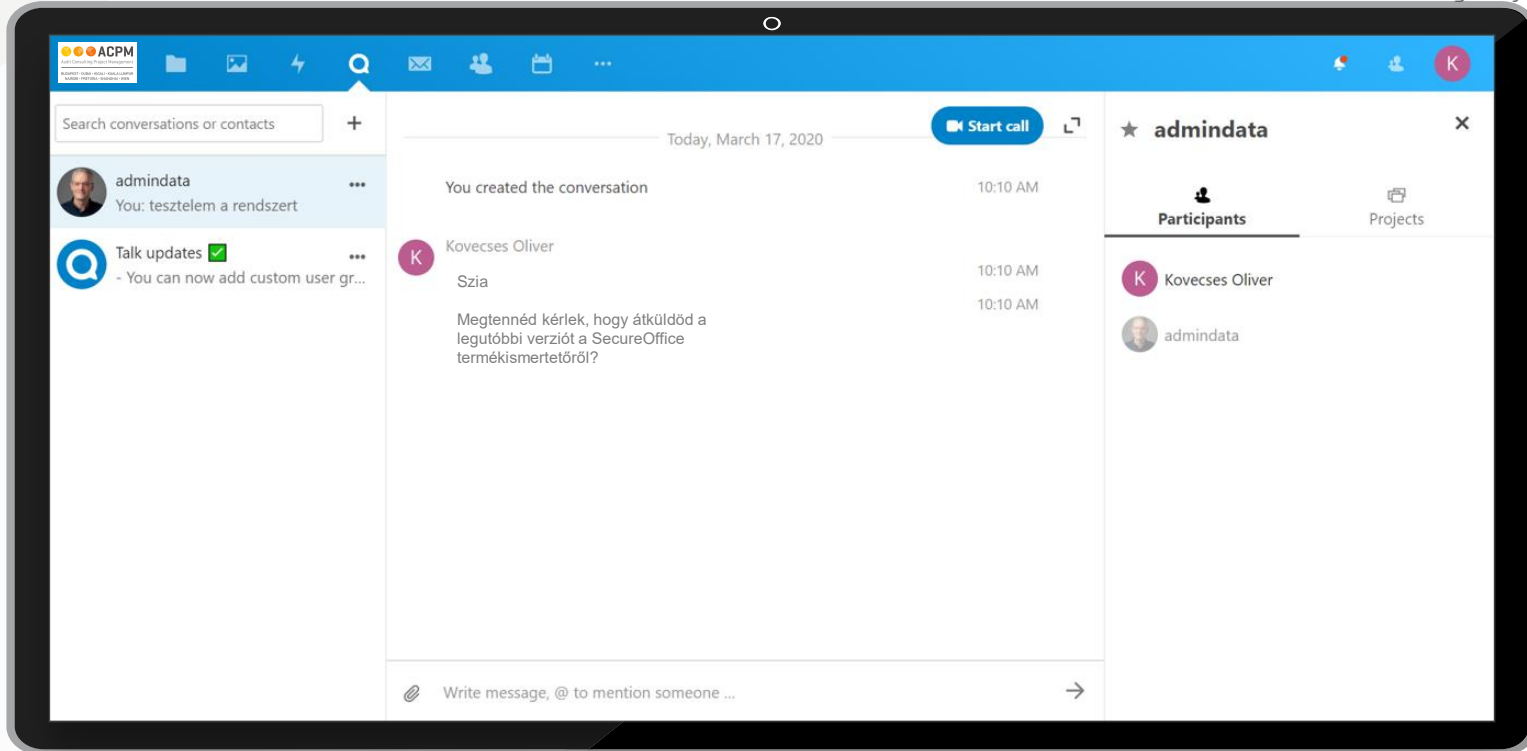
ACPM

K

Search conversations or contacts

admindata
You: tesztelem a rendszert

Talk updates ✅
- You can now add custom user gr...

Start call

Today, March 17, 2020

You created the conversation 10:10 AM

K Kovecses Oliver

Szia 10:10 AM

Megtennéd kérlek, hogy átküldöd a legutóbbi verziót a SecureOffice termékismertetőről? 10:10 AM

Write message, @ to mention someone ...

admindata

Participants

Projects

K Kovecses Oliver

admindata